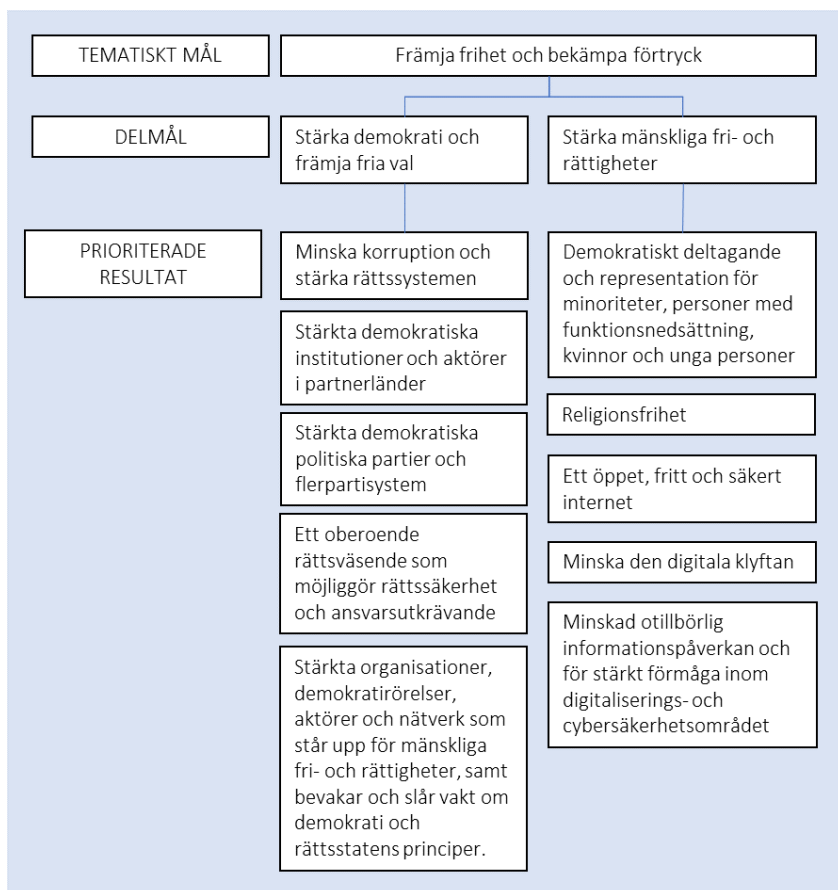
TEMATISKT MÅL

Främja frihet och bekämpa förtryck

DELMÅL

Stärka demokrati och främja fria val

Stärka mänskliga fri- och rättigheter

PRIORITERADE RESULTAT

Minska korruption och stärka rättssystemen

Stärkta demokratiska institutioner och aktörer i partnerländer

Stärkta demokratiska politiska partier och flerpartisystem

Ett oberoende rättsväsende som möjliggör rättssäkerhet och ansvarsutkrävande

Stärkta organisationer, demokratirörelser, aktörer och nätverk som står upp för mänskliga fri- och rättigheter, samt bevakar och slår vakt om demokrati och rättsstatens principer.

Demokratiskt deltagande och representation för minoriteter, personer med funktionsnedsättning, kvinnor och unga personer

Religionsfrihet

Ett öppet, fritt och säkert internet

Minska den digitala klyftan

Minskad otillbörlig informationspåverkan och för stärkt förmåga inom digitaliserings- och cybersäkerhetsområdet